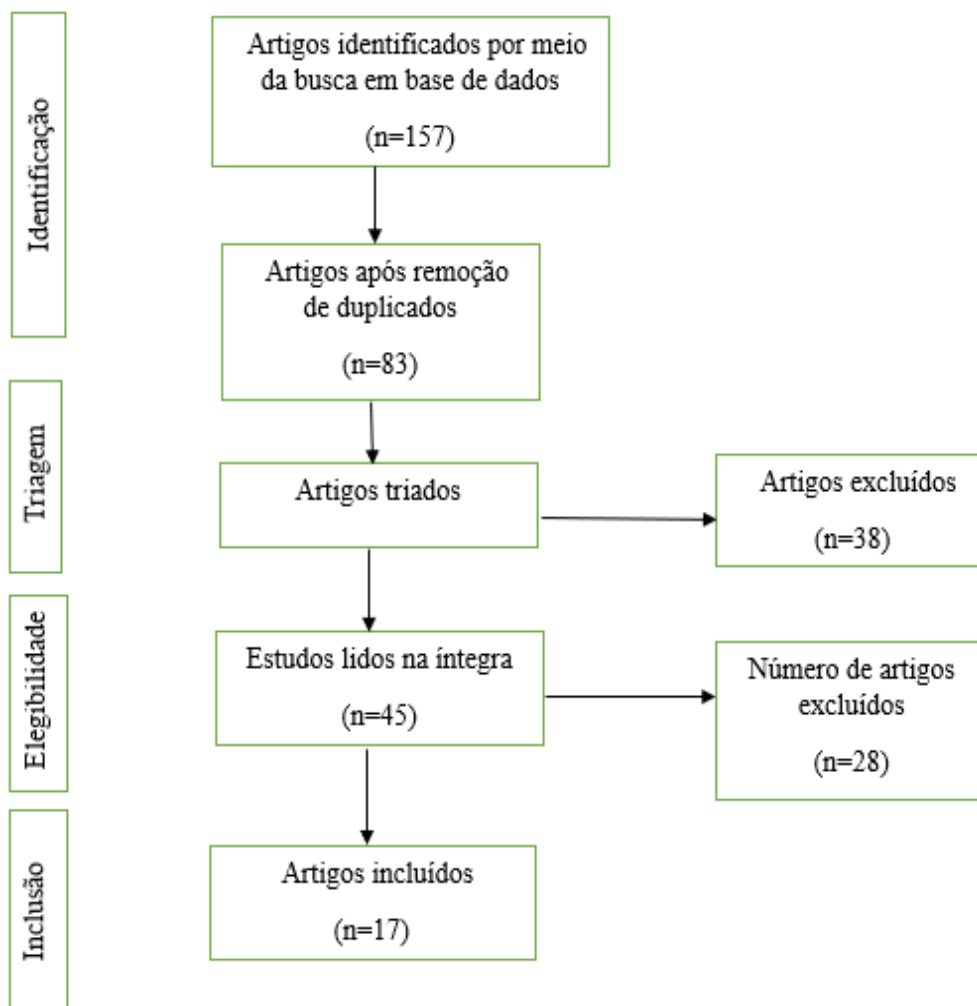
Identificação

Artigos identificados por meio da busca em base de dados

(n=157)

Artigos após remoção de duplicados

(n=83)

Triagem

Artigos triados

Artigos excluídos

(n=38)

Elegibilidade

Estudos lidos na íntegra

(n=45)

Número de artigos excluídos

(n=28)

Inclusão

Artigos incluídos

(n=17)